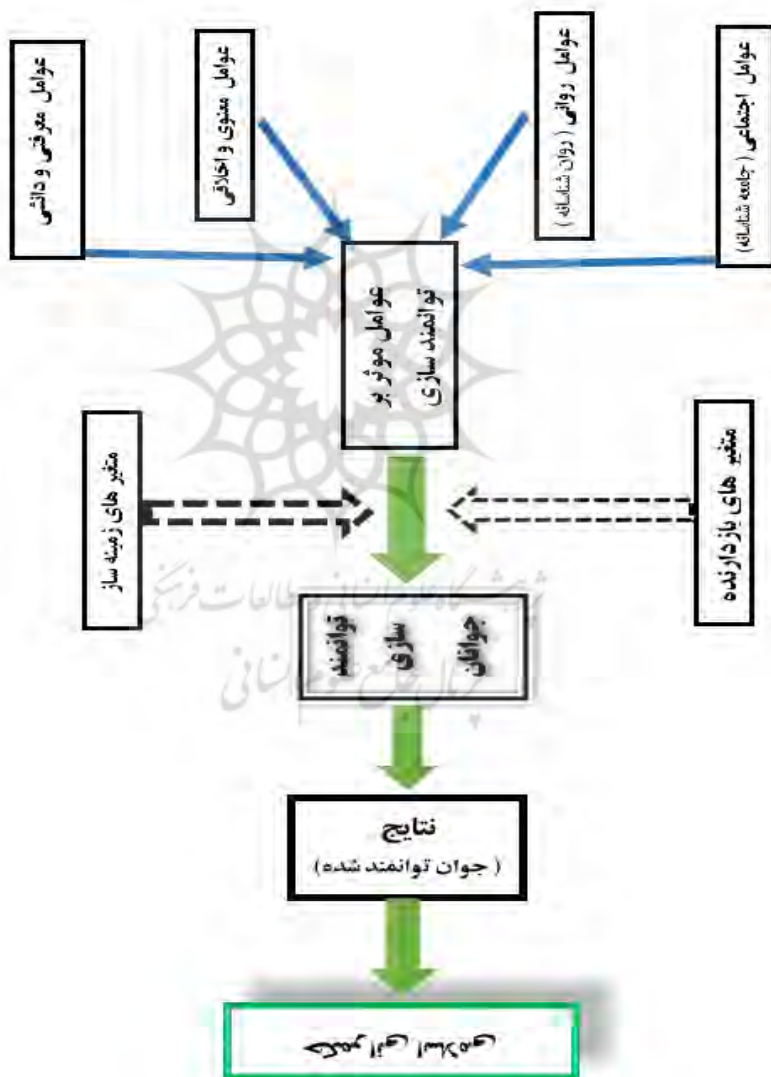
عوامل اجتماعی ( جامعه شناسانه )

عوامل روانی ( روان شناسانه )

عوامل معنوی و اخلاقی

عوامل معرفتی و دانشی

عوامل موثر بر توانمند سازی

متغیر های بازدارنده

متغیر های زمینه ساز

توانمند سازی جوانان

نتایج
( جوان توانمند شده )

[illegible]

پژوهشگاه علوم انسانی و مطالعات فرهنگی
پرتال جامع علوم انسانی